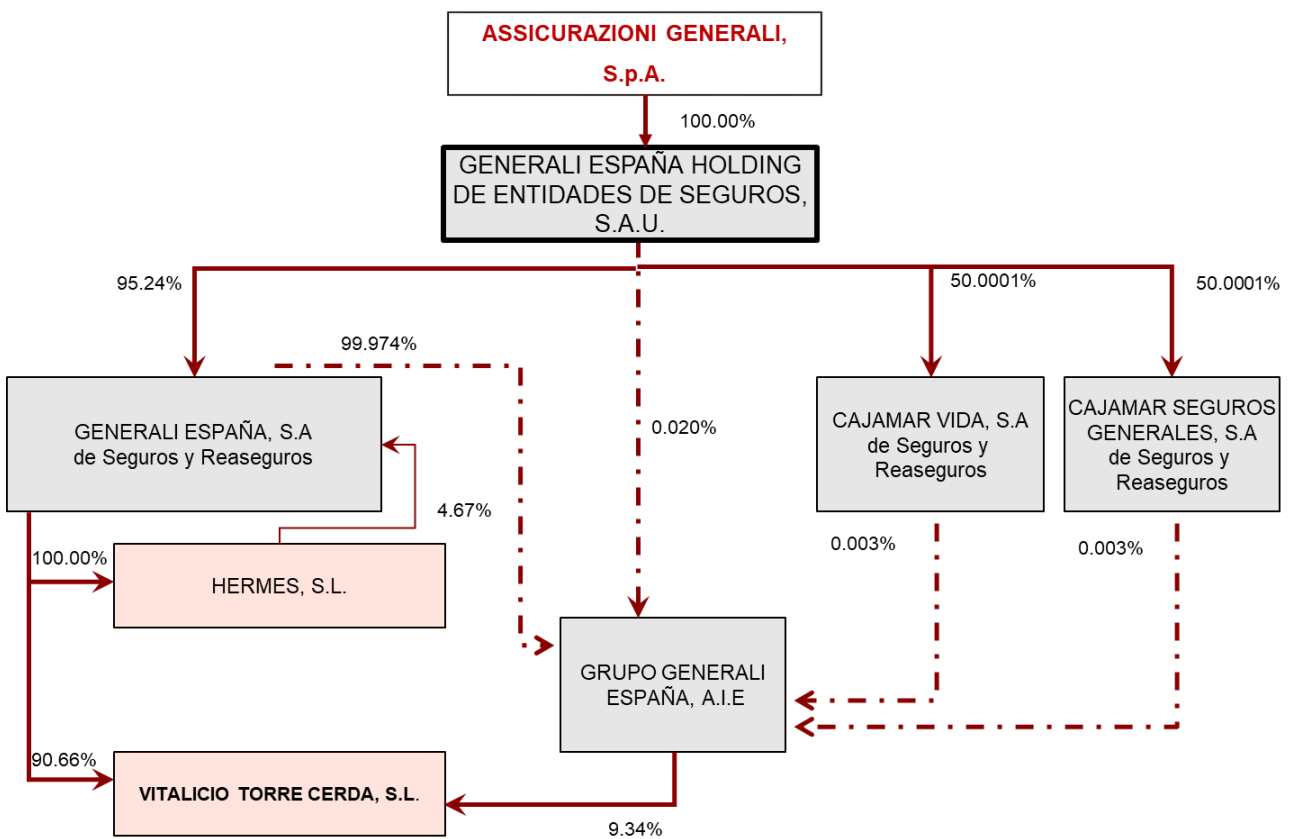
ASSICURAZIONI GENERALI, S.p.A.

100.00%

GENERALI ESPAÑA HOLDING DE ENTIDADES DE SEGUROS, S.A.U.

95.24%

50.0001%

50.0001%

99.974%

GENERALI ESPAÑA, S.A de Seguros y Reaseguros

0.020%

CAJAMAR VIDA, S.A de Seguros y Reaseguros

CAJAMAR SEGUROS GENERALES, S.A de Seguros y Reaseguros

4.67%

100.00%

HERMES, S.L.

0.003%

0.003%

GRUPO GENERALI ESPAÑA, A.I.E

90.66%

VITALICIO TORRE CERDA, S.L.

9.34%